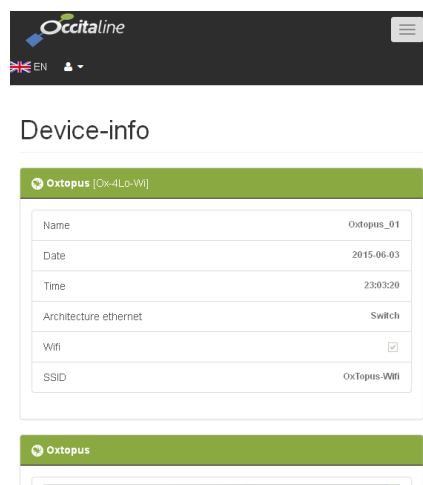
Occitaline

EN

Device-info

Oxtopus [Ox-4Lo-Wi]

| Name | Oxtopus_01 |
|---|---|
| Date | 2015-06-03 |
| Time | 23:03:20 |
| Architecture ethernet | Switch |
| Wifi | ☑ |
| SSID | OxTopus-Wifi |

Oxtopus